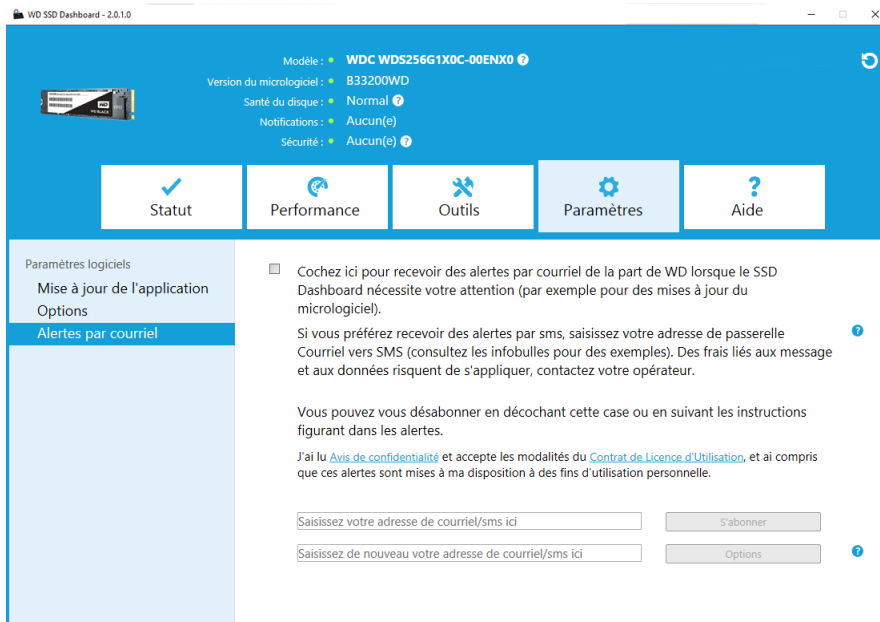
WD SSD Dashboard - 2.0.1.0

Modèle : WDC WDS256G1X0C-00ENX0
Version du micrologiciel : B33200WD
Santé du disque : Normal
Notifications : Aucun(e)
Sécurité : Aucun(e)

Statut
Performance
Outils
Paramètres
Aide

Paramètres logiciels
Mise à jour de l'application
Options
Alertes par courriel

Cochez ici pour recevoir des alertes par courriel de la part de WD lorsque le SSD Dashboard nécessite votre attention (par exemple pour des mises à jour du micrologiciel).

Si vous préférez recevoir des alertes par sms, saisissez votre adresse de passerelle Courriel vers SMS (consultez les infobulles pour des exemples). Des frais liés aux message et aux données risquent de s'appliquer, contactez votre opérateur.

Vous pouvez vous désabonner en décochant cette case ou en suivant les instructions figurant dans les alertes.

J'ai lu Avis de confidentialité et accepte les modalités du Contrat de Licence d'Utilisation, et ai compris que ces alertes sont mises à ma disposition à des fins d'utilisation personnelle.

Saisissez votre adresse de courriel/sms ici
S'abonner
Saisissez de nouveau votre adresse de courriel/sms ici
Options